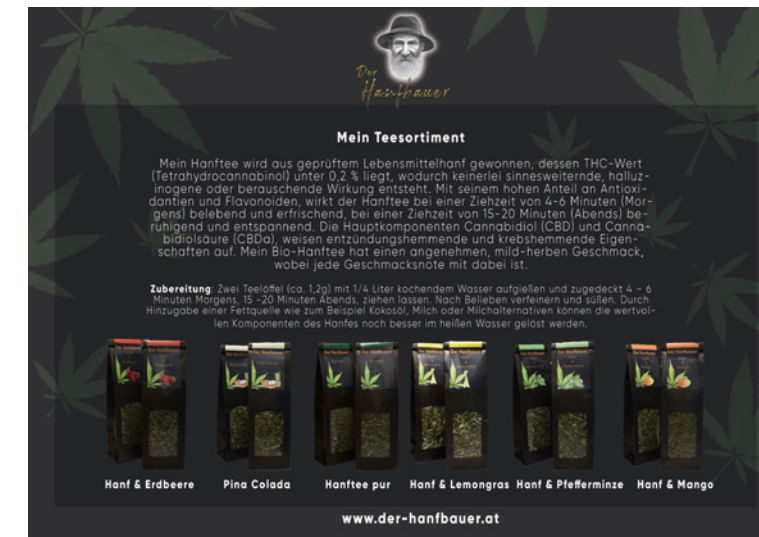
Der Hanfbauer

Mein Teesortiment

Mein Hanftee wird aus geprüftem Lebensmittelhanf gewonnen, dessen THC-Wert (Tetrahydrocannabinol) unter 0,2 % liegt, wodurch keinerlei sinneserweiternde, halluzinogene oder berauschende Wirkung entsteht. Mit seinem hohen Anteil an Antioxidantien und Flavonoiden, wirkt der Hanftee bei einer Ziehzeit von 4-6 Minuten (Morgens) belebend und erfrischend, bei einer Ziehzeit von 15-20 Minuten (Abends) beruhigend und entspannend. Die Hauptkomponenten Cannabidiol (CBD) und Cannabidiolsäure (CBDa), weisen entzündungshemmende und krebshemmende Eigenschaften auf. Mein Bio-Hanftee hat einen angenehmen, mild-herben Geschmack, wobei jede Geschmacksnote mit dabei ist.

Zubereitung: Zwei Teelöffel (ca. 1,2g) mit 1/4 Liter kochendem Wasser aufgießen und zugedeckt 4 - 6 Minuten Morgens, 15 -20 Minuten Abends, ziehen lassen. Nach Belieben verfeinern und süßen. Durch Hinzugabe einer Fettquelle wie zum Beispiel Kokosöl, Milch oder Milchalternativen können die wertvollen Komponenten des Hanfes noch besser im heißen Wasser gelöst werden.

Hanf & Erdbeere Pina Colada Hanftee pur Hanf & Lemongras Hanf & Pfefferminze Hanf & Mango

www.der-hanfbauer.at